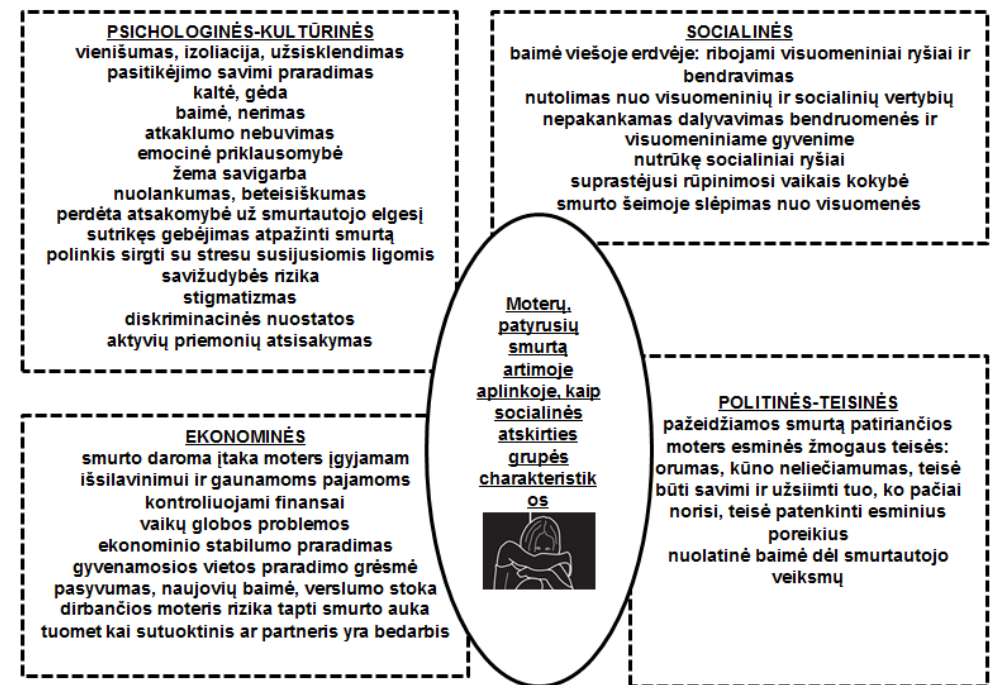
PSICHOLOGINĖS-KULTŪRINĖS
vienišumas, izoliacija, užsisklendimas
pasitikėjimo savimi praradimas
kaltė, gėda
baimė, nerimas
atkaklumo nebuvimas
emocinė priklausomybė
žema savigarba
nuolankumas, beteisiškumas
perdėta atsakomybė už smurtautojo elgesį
sutrikęs gebėjimas atpažinti smurtą
polinkis sirgti su stresu susijusiomis ligomis
savižudybės rizika
stigmatizmas
diskriminacinės nuostatos
aktyvių priemonių atsisakymas

SOCIALINĖS
baimė viešoje erdvėje: ribojami visuomeniniai ryšiai ir bendravimas
nutolimas nuo visuomeninių ir socialinių vertybių
nepakankamas dalyvavimas bendruomenės ir visuomeniniame gyvenime
nutrūkę socialiniai ryšiai
suprastėjusi rūpinimosi vaikais kokybė
smurto šeimoje slėpimas nuo visuomenės

Moterų, patyrusių smurtą artimoje aplinkoje, kaip socialinės atskirties grupės charakteristikos

EKONOMINĖS
smurto daroma įtaka moters įgyjamam išsilavinimui ir gaunamoms pajamoms
kontroliuojami finansai
vaikų globos problemos
ekonominio stabilumo praradimas
gyvenamosios vietos praradimo grėsmė
pasyvumas, naujovių baimė, verslumo stoka
dirbančios moteris rizika tapti smurto auka tuomet kai sutuoktinis ar partneris yra bedarbis

POLITINĖS-TEISINĖS
pažeidžiamos smurtą patiriančios moters esminės žmogaus teisės: orumas, kūno neliečiamumas, teisė būti savimi ir užsiimti tuo, ko pačiai norisi, teisė patenkinti esminius poreikius
nuolatinė baimė dėl smurtautojo veiksmų